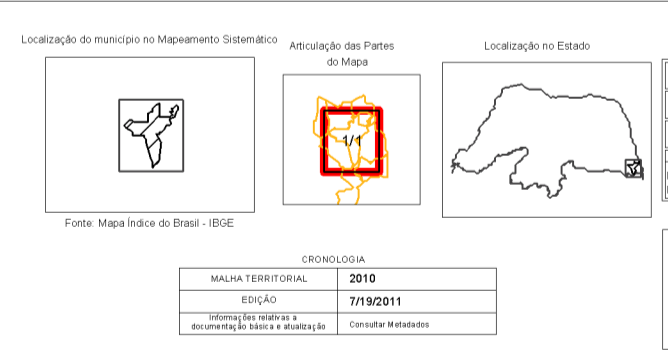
Localização do município no Mapeamento Sistemático

Articulação das Partes do Mapa

Localização no Estado

1/1

Fonte: Mapa Índice do Brasil - IBGE

CRONOLOGIA

| MALHA TERRITORIAL | 2010 |
|---|---|
| EDIÇÃO | 7/19/2011 |
| Informações relativas a documentação básica e atualização | Consultar Metadados |